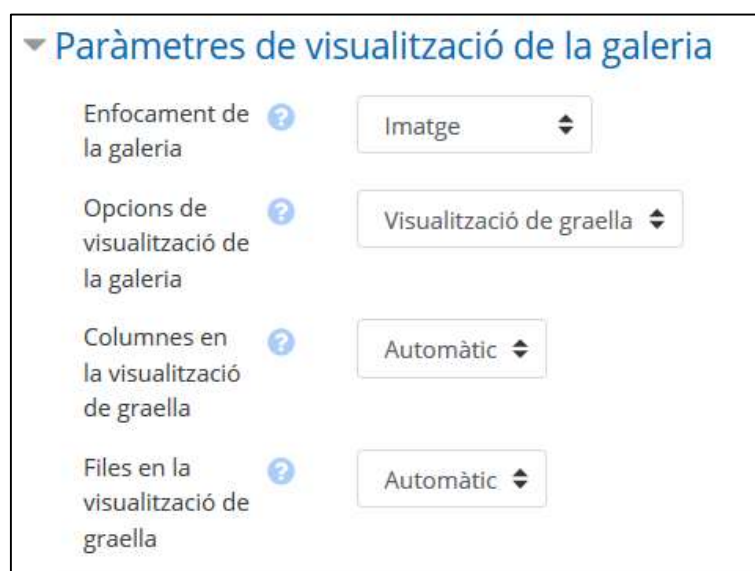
Paràmetres de visualització de la galeria

Enfocament de la galeria
Imatge

Opcions de visualització de la galeria
Visualització de graella

Columnes en la visualització de graella
Automàtic

Files en la visualització de graella
Automàtic